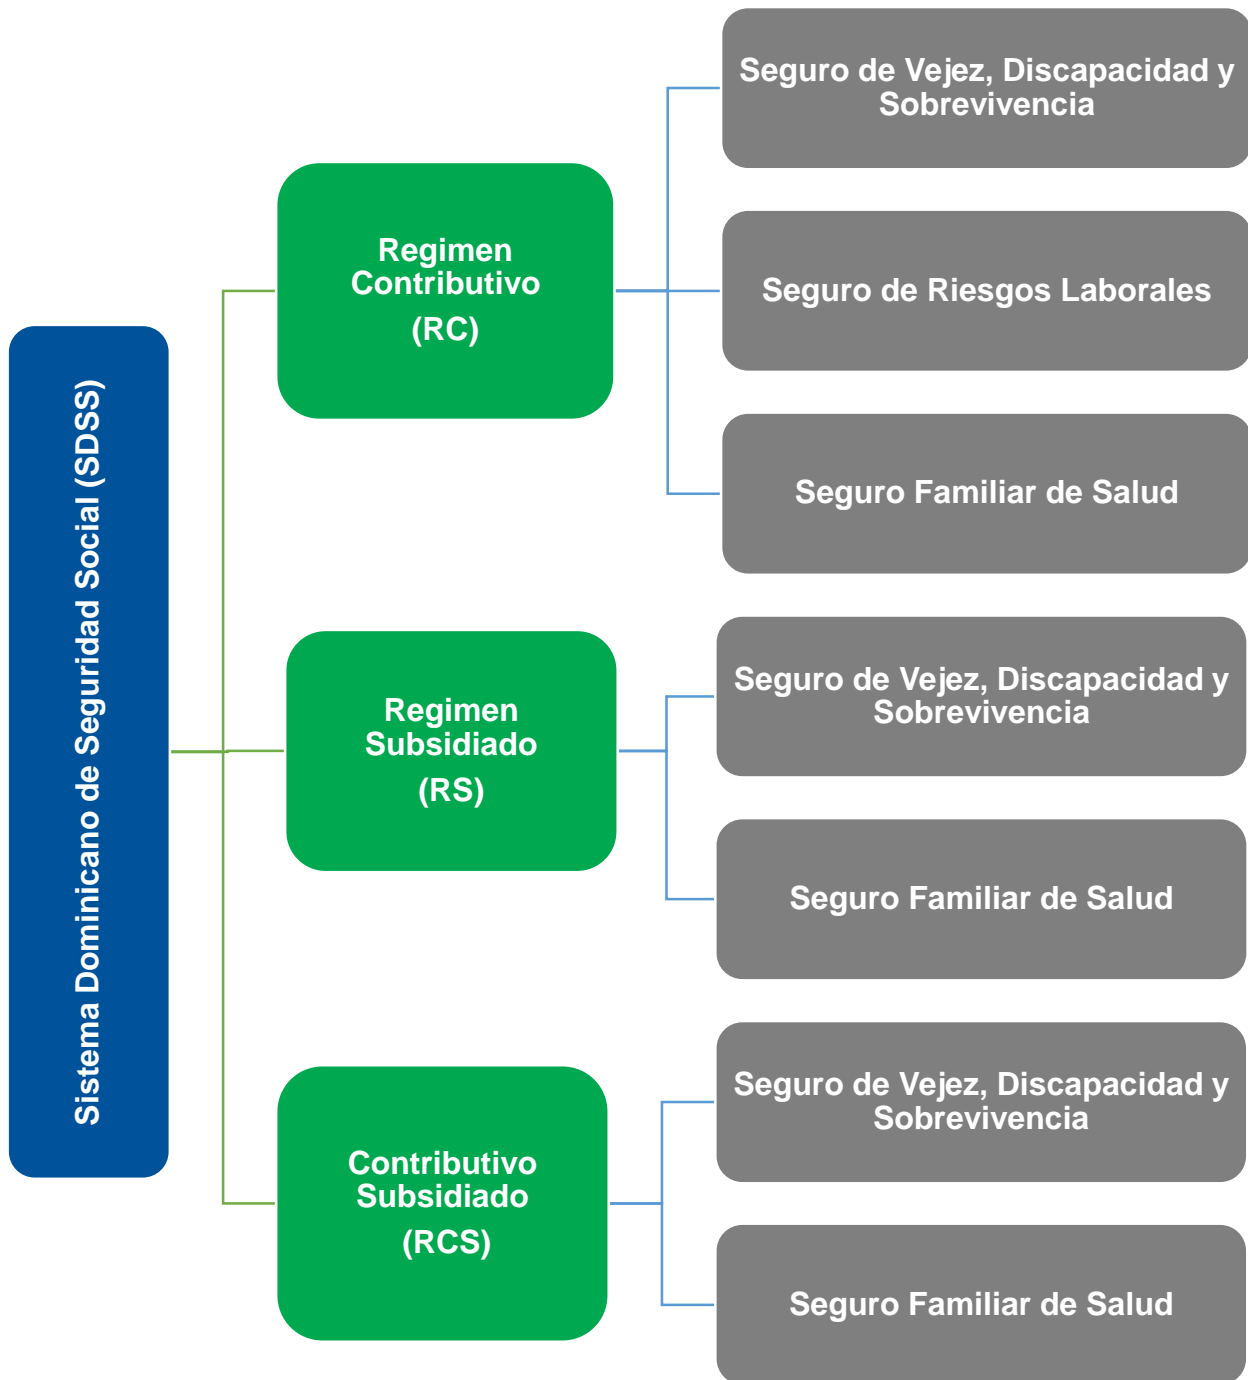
Sistema Dominicano de Seguridad Social (SDSS)

Regimen Contributivo
(RC)

Seguro de Vejez, Discapacidad y Sobrevivencia

Seguro de Riesgos Laborales

Seguro Familiar de Salud

Regimen Subsidiado
(RS)

Seguro de Vejez, Discapacidad y Sobrevivencia

Seguro Familiar de Salud

Contributivo Subsidiado
(RCS)

Seguro de Vejez, Discapacidad y Sobrevivencia

Seguro Familiar de Salud